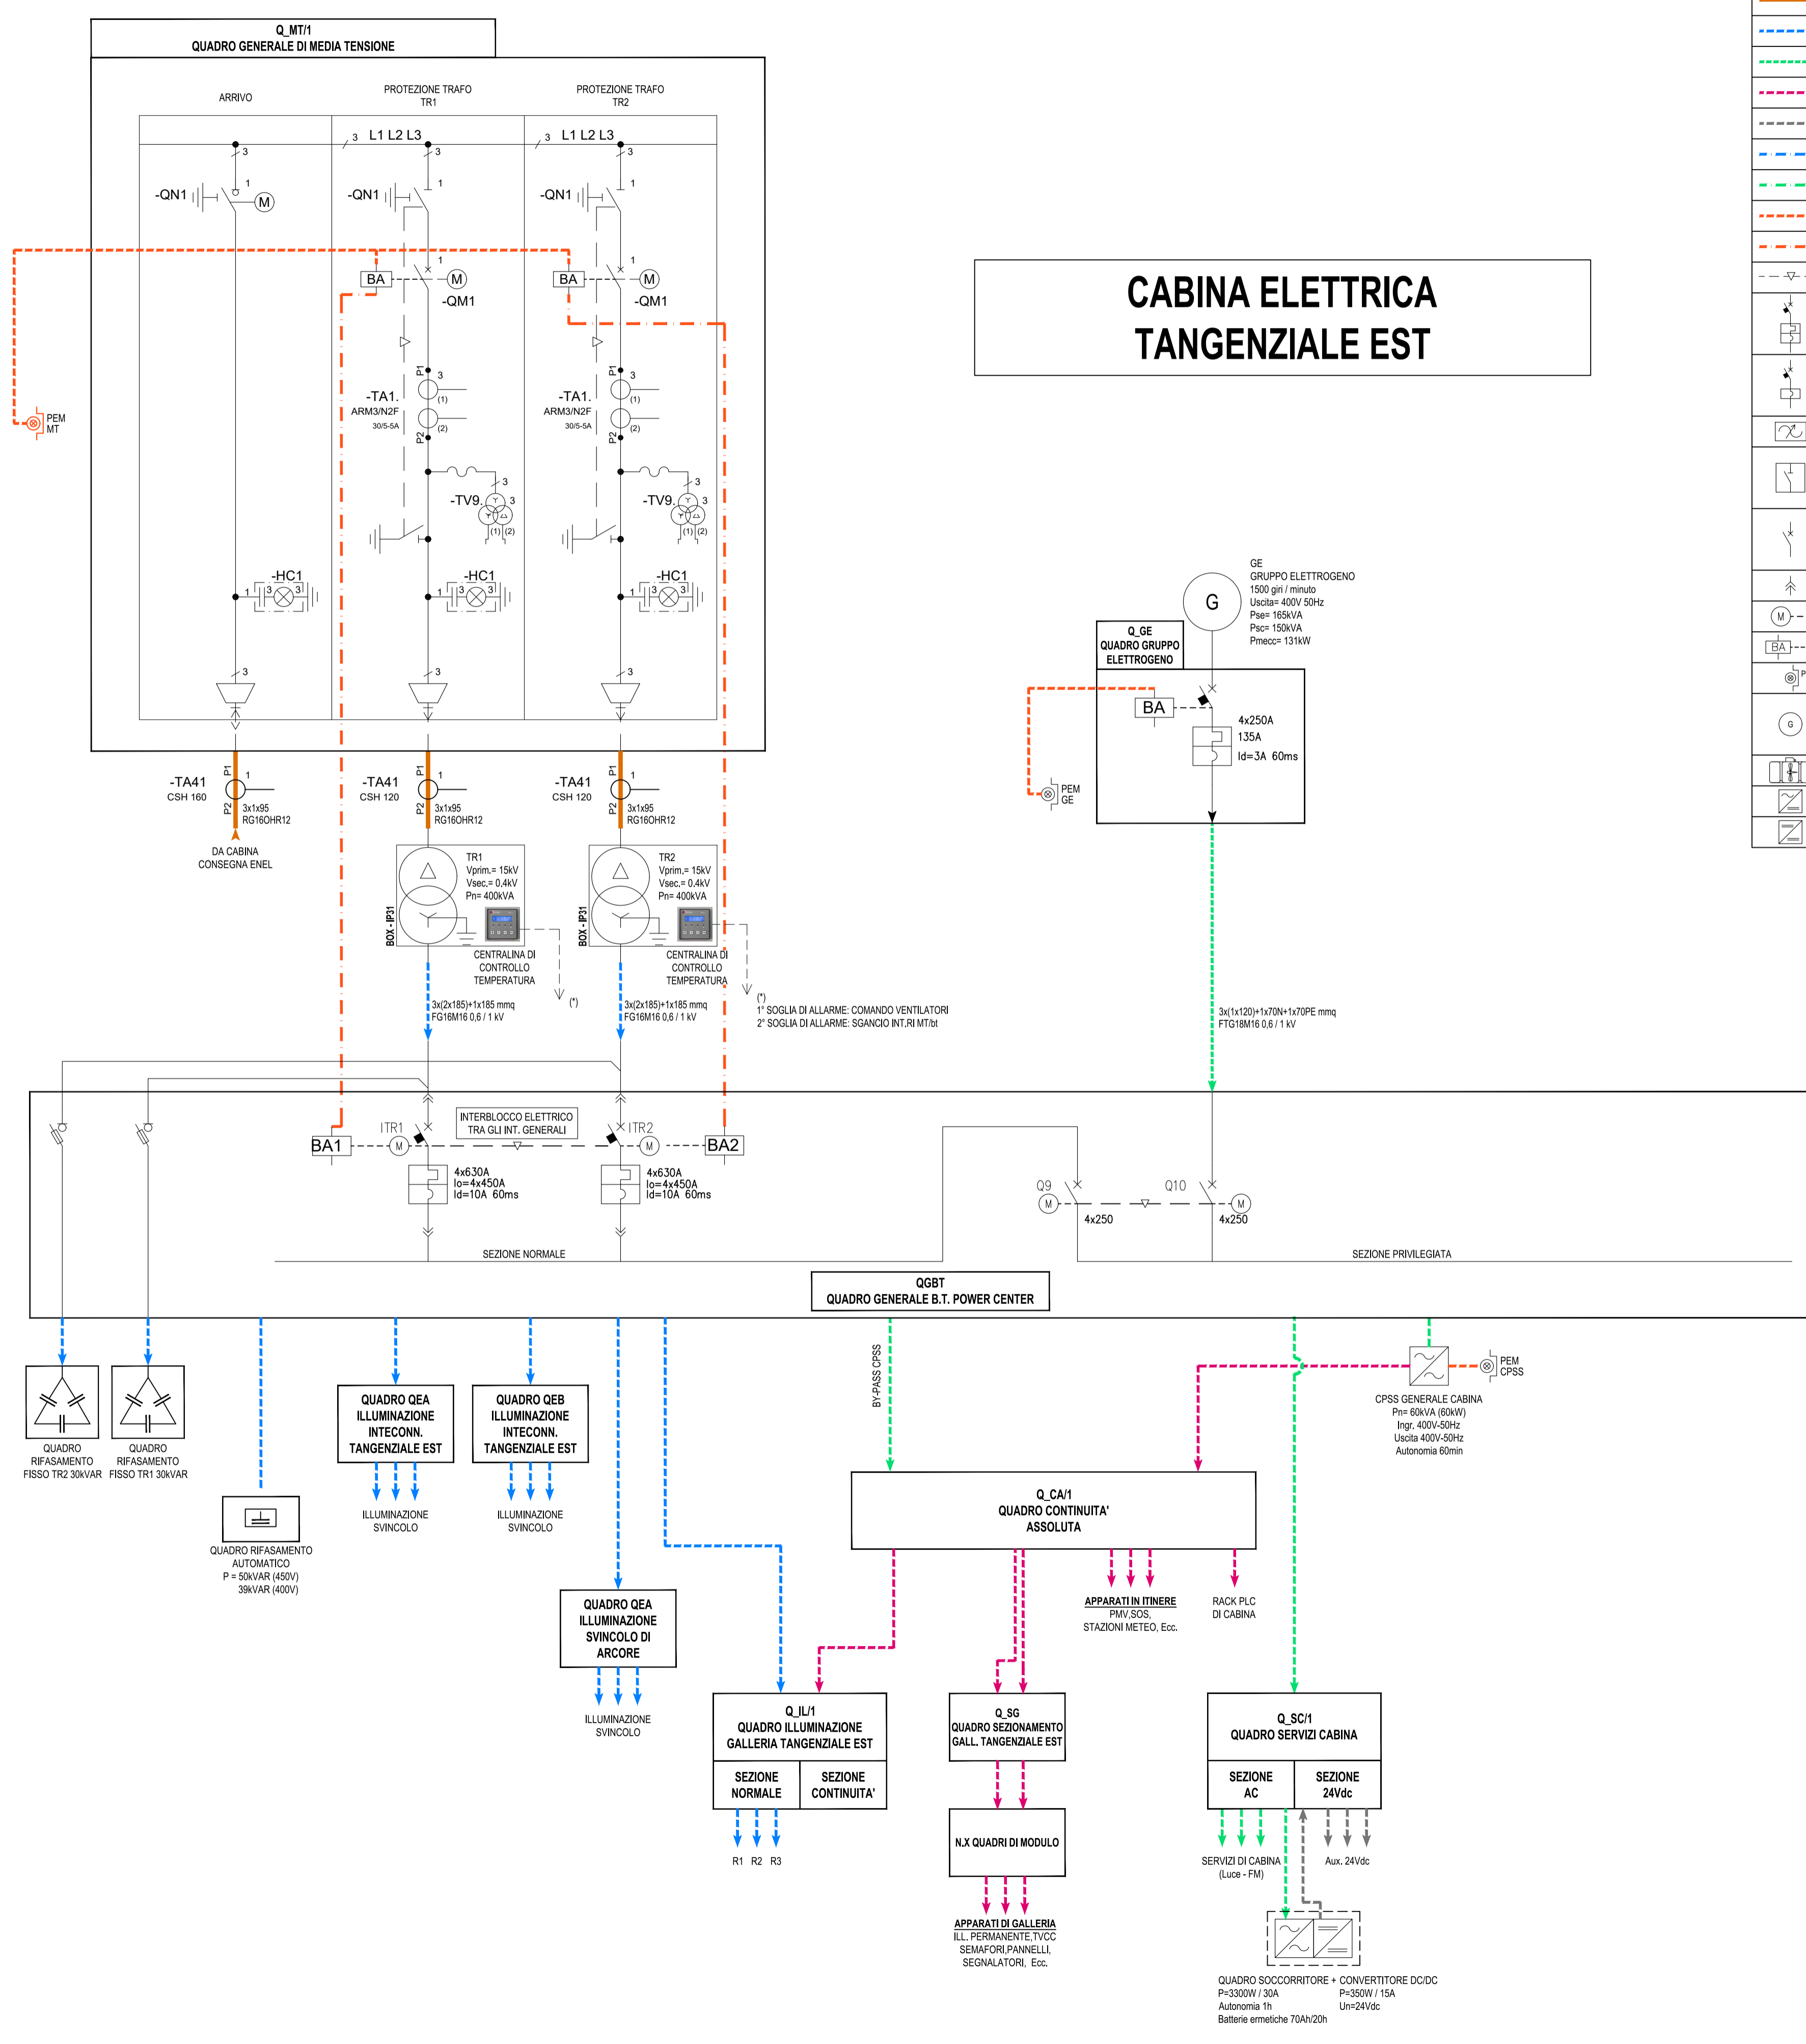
Q_MT/1
QUADRO GENERALE DI MEDIA TENSIONE

ARRIVO

PROTEZIONE TRAFO TR1

PROTEZIONE TRAFO TR2

3 L1 L2 L3

3 L1 L2 L3

-QN1

-QN1

-QN1

M

BA

-QM1

BA

-QM1

-TA1.
ARM3/N2F
30/5-5A

-TA1.
ARM3/N2F
30/5-5A

-TV9.

-TV9.

-HC1

-HC1

-HC1

PEM MT

-TA41
CSH 160

3x1x95
RG16OHR12

DA CABINA CONSEGNA ENEL

-TA41
CSH 120

3x1x95
RG16OHR12

-TA41
CSH 120

3x1x95
RG16OHR12

TR1
Vprim.= 15kV
Vsec.= 0,4kV
Pn= 400kVA

BOX - IP31

CENTRALINA DI CONTROLLO TEMPERATURA

TR2
Vprim.= 15kV
Vsec.= 0,4kV
Pn= 400kVA

BOX - IP31

CENTRALINA DI CONTROLLO TEMPERATURA

3x(2x185)+1x185 mmq
FG16M16 0,6 / 1 kV

(*)

3x(2x185)+1x185 mmq
FG16M16 0,6 / 1 kV

(*)
1° SOGLIA DI ALLARME: COMANDO VENTILATORI
2° SOGLIA DI ALLARME: SGANCIO INT.RI MT/bt

CABINA ELETTRICA
TANGENZIALE EST

GE
GRUPPO ELETTROGENO
1500 giri / minuto
Uscita= 400V 50Hz
Pse= 165kVA
Psc= 150kVA
Pmecc= 131kW

G

Q_GE
QUADRO GRUPPO ELETTROGENO

BA

4x250A
135A
Id=3A 60ms

PEM GE

3x(1x120)+1x70N+1x70PE mmq
FTG18M16 0,6 / 1 kV

INTERBLOCCO ELETTRICO TRA GLI INT. GENERALI

BA1

ITR1

M

4x630A
Io=4x450A
Id=10A 60ms

ITR2

M

BA2

4x630A
Io=4x450A
Id=10A 60ms

Q9

M

4x250

Q10

M

4x250

SEZIONE NORMALE

SEZIONE PRIVILEGIATA

QGBT
QUADRO GENERALE B.T. POWER CENTER

QUADRO RIFASAMENTO FISSO TR2 30kVAR

QUADRO RIFASAMENTO FISSO TR1 30kVAR

QUADRO RIFASAMENTO AUTOMATICO
P = 50kVAR (450V)
39kVAR (400V)

QUADRO QEA ILLUMINAZIONE INTECONN. TANGENZIALE EST

ILLUMINAZIONE SVINCOLO

QUADRO QEB ILLUMINAZIONE INTECONN. TANGENZIALE EST

ILLUMINAZIONE SVINCOLO

QUADRO QEA ILLUMINAZIONE SVINCOLO DI ARCORE

ILLUMINAZIONE SVINCOLO

BY-PASS CPSS

PEM CPSS

CPSS GENERALE CABINA
Pn= 60kVA (60kW)
Ingr. 400V-50Hz
Uscita 400V-50Hz
Autonomia 60min

Q_CA/1
QUADRO CONTINUITA' ASSOLUTA

APPARATI IN ITINERE
PMV,SOS,
STAZIONI METEO, Ecc.

RACK PLC DI CABINA

Q_IL/1
QUADRO ILLUMINAZIONE GALLERIA TANGENZIALE EST

SEZIONE NORMALE

SEZIONE CONTINUITA'

R1 R2 R3

Q_SG
QUADRO SEZIONAMENTO GALL. TANGENZIALE EST

N.X QUADRI DI MODULO

APPARATI DI GALLERIA
ILL. PERMANENTE,TVCC
SEMAFORI,PANNELLI,
SEGNALATORI, Ecc.

Q_SC/1
QUADRO SERVIZI CABINA

SEZIONE AC

SEZIONE 24Vdc

SERVIZI DI CABINA (Luce - FM)

Aux. 24Vdc

QUADRO SOCCORRITORE + CONVERTITORE DC/DC
P=3300W / 30A
Autonomia 1h
Batterie ermetiche 70Ah/20h
P=350W / 15A
Un=24Vdc